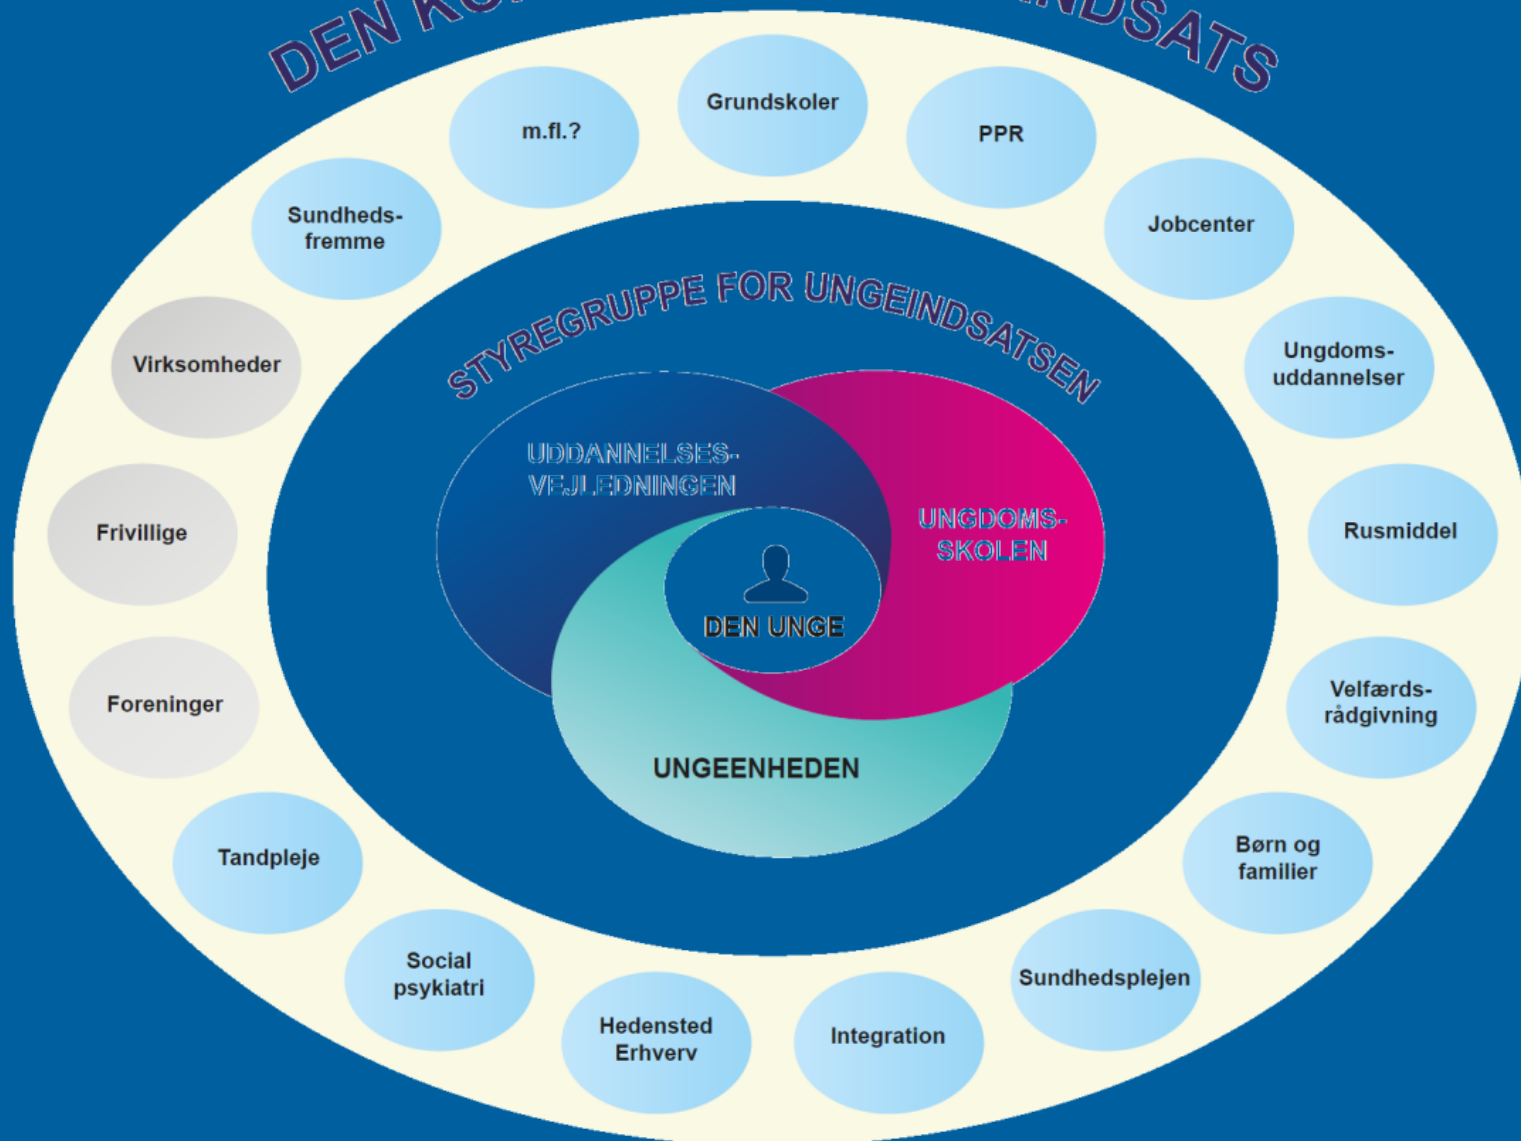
DEN KO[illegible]NDSATS

m.fl.?

Grundskoler

PPR

Sundheds-fremme

Jobcenter

Virksomheder

Ungdoms-uddannelser

Frivillige

Rusmiddel

Foreninger

Velfærds-rådgivning

Tandpleje

Børn og familier

Social psykiatri

Hedensted Erhverv

Integration

Sundhedsplejen

STYREGRUPPE FOR UNGEINDSATSEN

UDDANNELSES-VEJLEDNINGEN

UNGDOMS-SKOLEN

DEN UNGE

UNGEENHEDEN